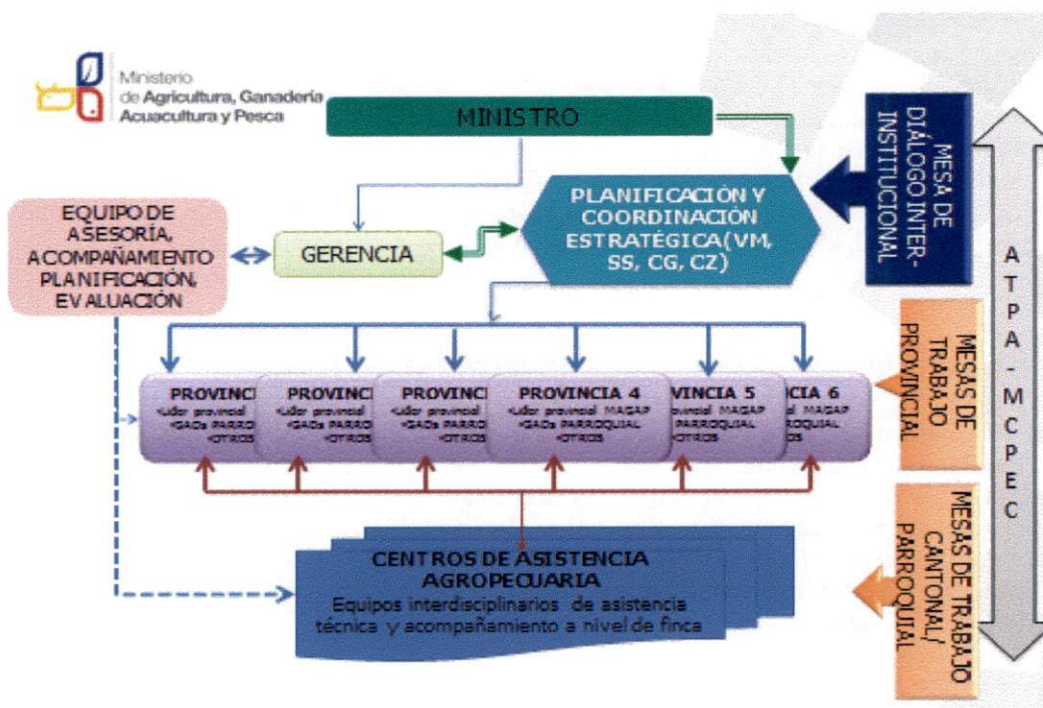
Ministerio de Agricultura, Ganadería Acuacultura y Pesca

MINISTRO

MESA DE DIÁLOGO INTER-INSTITUCIONAL

EQUIPO DE ASESORÍA, ACOMPAÑAMIENTO PLANIFICACIÓN, EVALUACIÓN

GERENCIA

PLANIFICACIÓN Y COORDINACIÓN ESTRATÉGICA(VM, SS, CG, CZ)

A T P A - M C P E C

MESAS DE TRABAJO PROVINCIAL

PROVINCI
•Líder provincial
•GADs PARRO
•OTROS

PROVINCI
•Líder provincial
•GADs PARRO
•OTROS

PROVINCI
•Líder provincial
•GADs PARRO
•OTROS

PROVINCIA 4
•Líder provincial MAGAP
•GADs PARROQUIAL
•OTROS

VINCIA 5
ovincial MAGAP
PARROQUIAL
ROS

CIA 6
al MAGAP
ROQUIAL
OS

MESAS DE TRABAJO CANTONAL/ PARROQUIAL

CENTROS DE ASISTENCIA AGROPECUARIA
Equipos interdisciplinarios de asistencia técnica y acompañamiento a nivel de finca